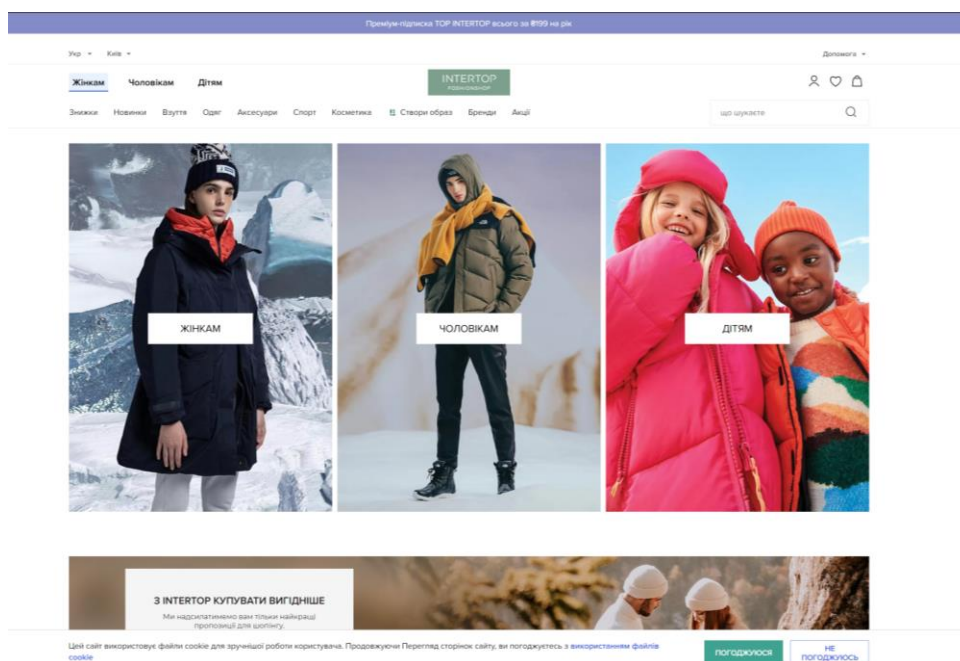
Преміум-підписка TOP INTERTOP всього за ₴199 на рік

Укр ▾ Київ ▾

Допомога ▾

Жінкам Чоловікам Дітям

INTERTOP
FASHIONSHOP

Знижки Новинки Взуття Одяг Аксесуари Спорт Косметика Створи образ Бренди Акції

що шукаєте

ЖІНКАМ

ЧОЛОВІКАМ

ДІТЯМ

З INTERTOP КУПУВАТИ ВИГІДНІШЕ

Ми надсилатимемо вам тільки найкращі пропозиції для шопінгу.

Цей сайт використовує файли cookie для зручнішої роботи користувача. Продовжуючи Перегляд сторінок сайту, ви погоджуєтесь з використанням файлів cookie

ПОГОДЖУЮСЯ

НЕ ПОГОДЖУЮСЬ